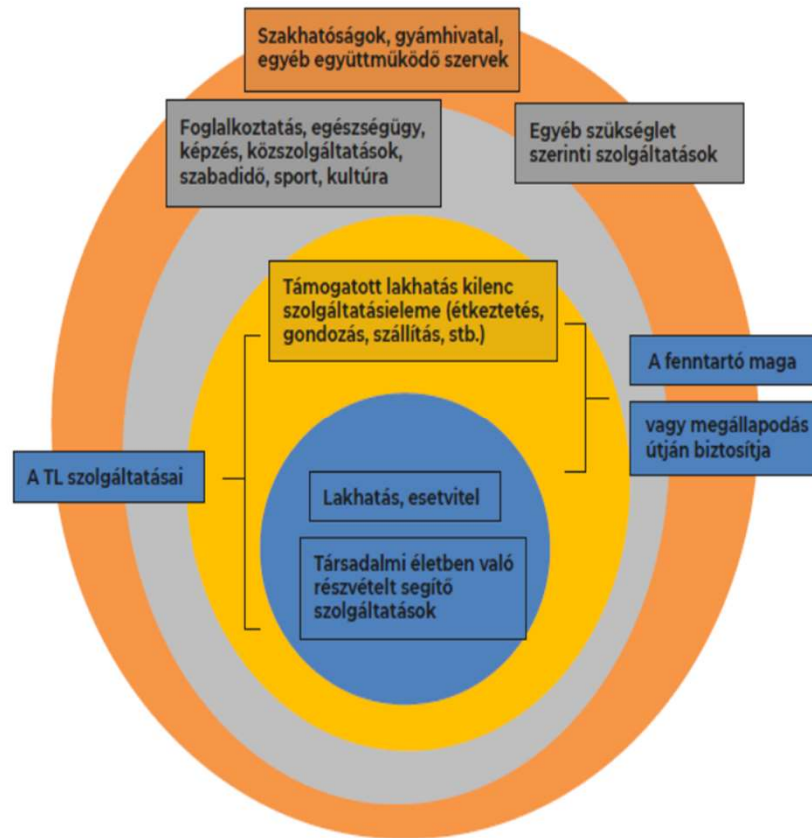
Szakhatóságok, gyámhivatal, egyéb együttműködő szervek

Foglalkoztatás, egészségügy, képzés, közszolgáltatások, szabadidő, sport, kultúra

Egyéb szükséglet szerinti szolgáltatások

Támogatott lakhatás kilenc szolgáltatásieleme (étkeztetés, gondozás, szállítás, stb.)

A fenntartó maga

vagy megállapodás útján biztosítja

A TL szolgáltatásai

Lakhatás, esetvitel

Társadalmi életben való részvételt segítő szolgáltatások